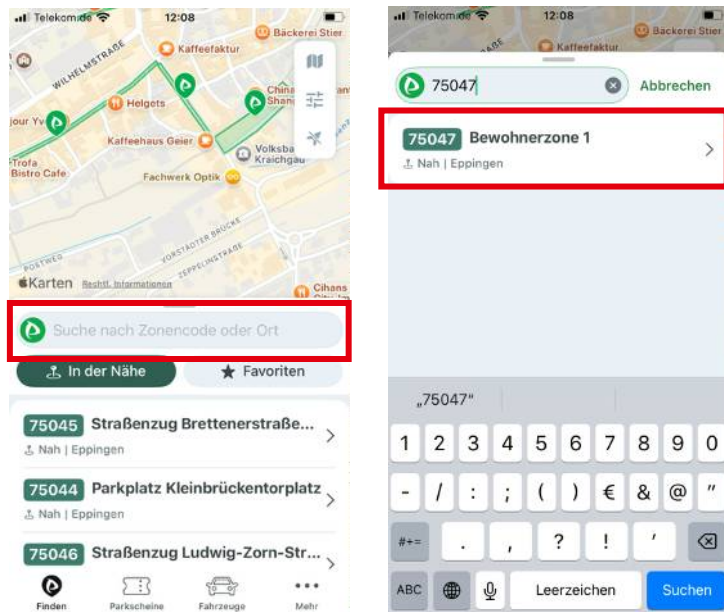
Telekom.de 12:08

WILHELMSTRASSE
Kaffeefaktur
Bäckerei Stier
Helgets
jour Yv
China Shang
Kaffeehaus Geier
Volksbank Kraichgau
Trofa Bistro Cafe
Fachwerk Optik
VORSTÄDTER BRÜCKE
ZEPPELINSTRASSE
POSTWEG
Karten Rechtl. Informationen
Cihans

Suche nach Zonencode oder Ort

In der Nähe
Favoriten

75045 Straßenzug Brettenerstraße...
Nah | Eppingen

75044 Parkplatz Kleinbrückentorplatz
Nah | Eppingen

75046 Straßenzug Ludwig-Zorn-Str...

Finden
Parkscheine
Fahrzeuge
Mehr

Telekom.de 12:08
Kaffeefaktur
Bäckerei Stier

75047
Abbrechen

75047 Bewohnerzone 1
Nah | Eppingen

„75047"

1 2 3 4 5 6 7 8 9 0
- / : ; ( ) € & @ "
#+= . , ? ! '
ABC Leerzeichen Suchen